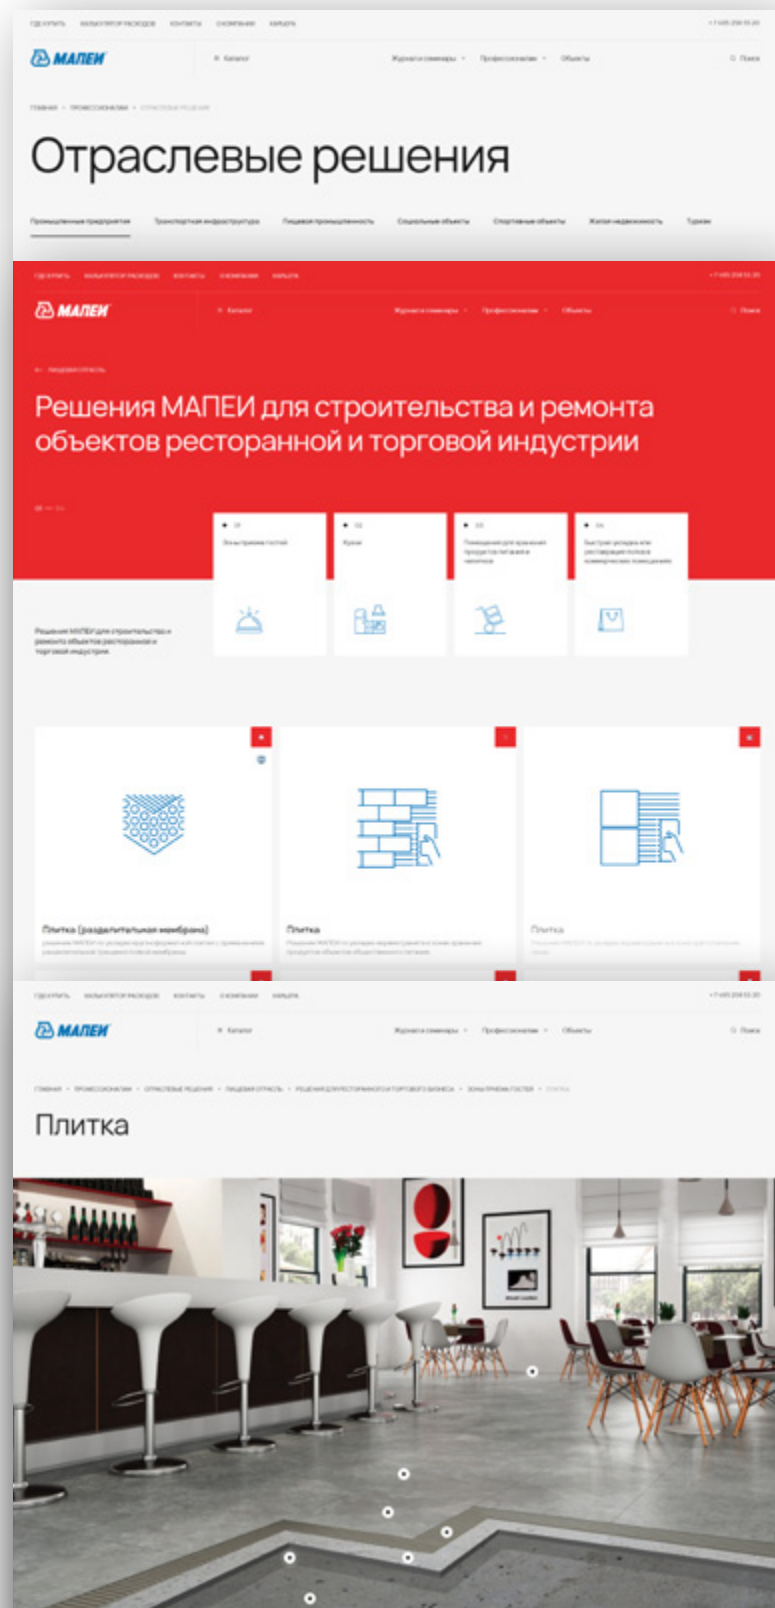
ГДЕ КУПИТЬ КАЛЬКУЛЯТОР РАСХОДОВ КОНТАКТЫ О КОМПАНИИ КАРЬЕРА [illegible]

МАПЕИ Каталог Журналы и семинары Профессионалам Объекты Поиск

ГЛАВНАЯ • ПРОФЕССИОНАЛАМ • ОТРАСЛЕВЫЕ РЕШЕНИЯ

Отраслевые решения

Промышленные предприятия Транспортная инфраструктура Пищевая промышленность Социальные объекты Спортивные объекты Жилая недвижимость Туризм

ГДЕ КУПИТЬ КАЛЬКУЛЯТОР РАСХОДОВ КОНТАКТЫ О КОМПАНИИ КАРЬЕРА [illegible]

МАПЕИ Каталог Журналы и семинары Профессионалам Объекты Поиск

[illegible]

Решения МАПЕИ для строительства и ремонта объектов ресторанной и торговой индустрии

01 Зоны приема гостей

02 Кухни

03 Помещения для хранения продуктов питания и напитков

04 Быстрая укладка или реставрация полов в коммерческих помещениях

Решения МАПЕИ для строительства и ремонта объектов ресторанной и торговой индустрии

Плитка (разделительная мембрана)
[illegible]

Плитка
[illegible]

Плитка
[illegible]

ГДЕ КУПИТЬ КАЛЬКУЛЯТОР РАСХОДОВ КОНТАКТЫ О КОМПАНИИ КАРЬЕРА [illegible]

МАПЕИ Каталог Журналы и семинары Профессионалам Объекты Поиск

ГЛАВНАЯ • ПРОФЕССИОНАЛАМ • ОТРАСЛЕВЫЕ РЕШЕНИЯ • ПИЩЕВАЯ ОТРАСЛЬ • РЕШЕНИЯ ДЛЯ РЕСТОРАННОГО И ТОРГОВОГО БИЗНЕСА • ЗОНЫ ПРИЕМА ГОСТЕЙ • ПЛИТКА

Плитка